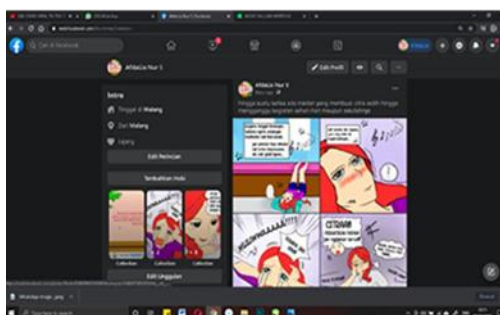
Cari di Facebook

Afifah Nur S

Edit Profil

Intro

Tinggal di Malang

Dari Malang

Lajang

Edit Perincian

Tambahkan Hobi

Collection

Collection

Collection

Edit Unggulan

Afifah Nur S

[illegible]

STOP!

WhatsApp Image .jpeg

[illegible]